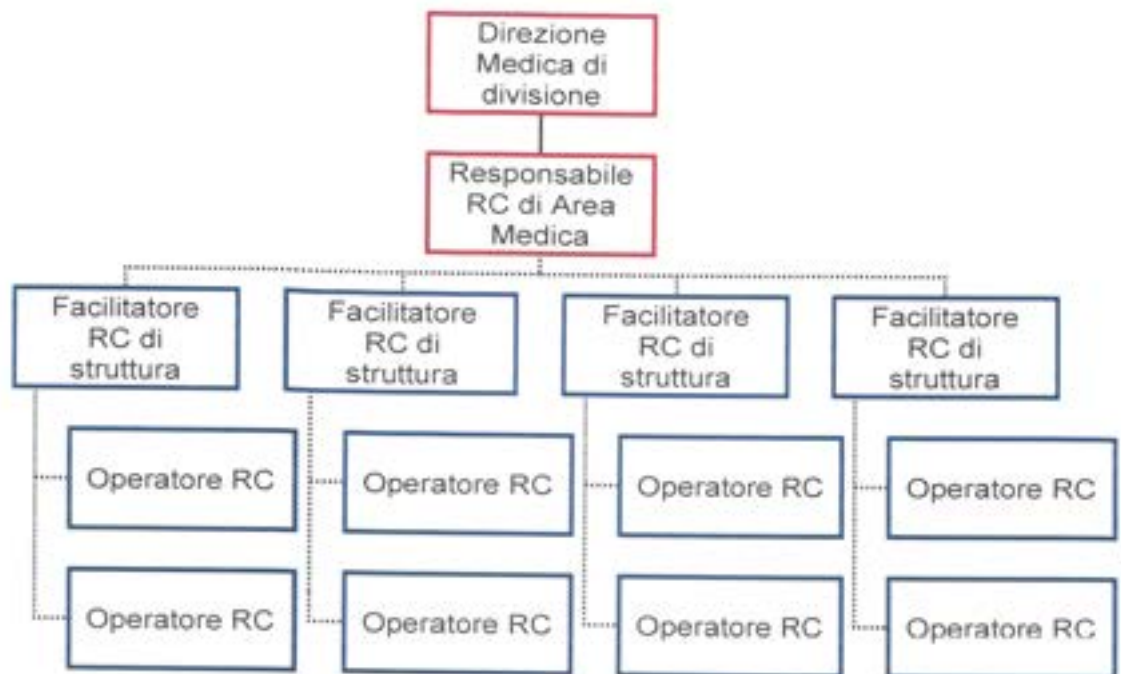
Direzione Medica di divisione

Responsabile RC di Area Medica

Facilitatore RC di struttura

Operatore RC

Operatore RC

Facilitatore RC di struttura

Operatore RC

Operatore RC

Facilitatore RC di struttura

Operatore RC

Operatore RC

Facilitatore RC di struttura

Operatore RC

Operatore RC